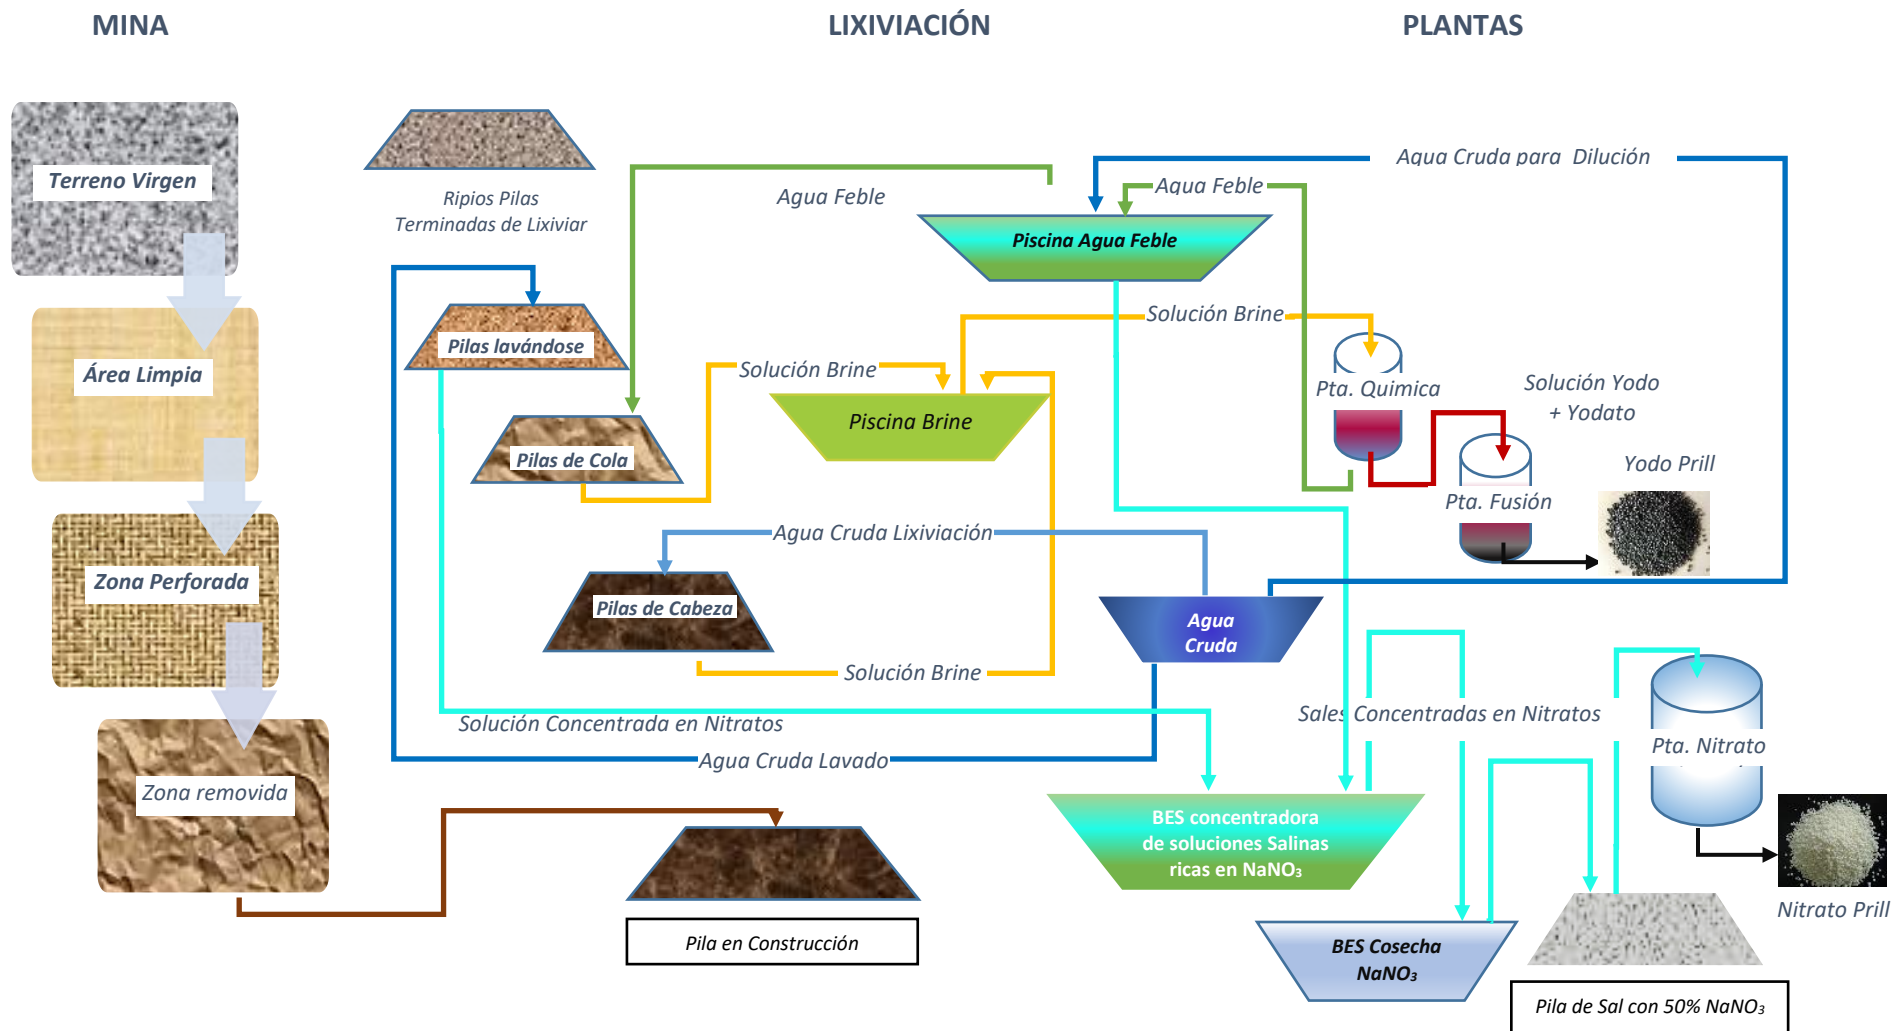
MINA

LIXIVIACIÓN

PLANTAS

Terreno Virgen

Área Limpia

Zona Perforada

Zona removida

Ripios Pilas Terminadas de Lixiviar

Agua Feble

Agua Cruda para Dilución

Agua Feble

Piscina Agua Feble

Solución Brine

Pilas lavándose

Solución Brine

Piscina Brine

Pta. Quimica

Solución Yodo + Yodato

Pilas de Cola

Pta. Fusión

Yodo Prill

Agua Cruda Lixiviación

Pilas de Cabeza

Agua Cruda

Solución Brine

Sales Concentradas en Nitratos

Solución Concentrada en Nitratos

Pta. Nitrato

Agua Cruda Lavado

BES concentradora de soluciones Salinas ricas en $NaNO_3$

Nitrato Prill

Pila en Construcción

BES Cosecha $NaNO_3$

Pila de Sal con 50% $NaNO_3$